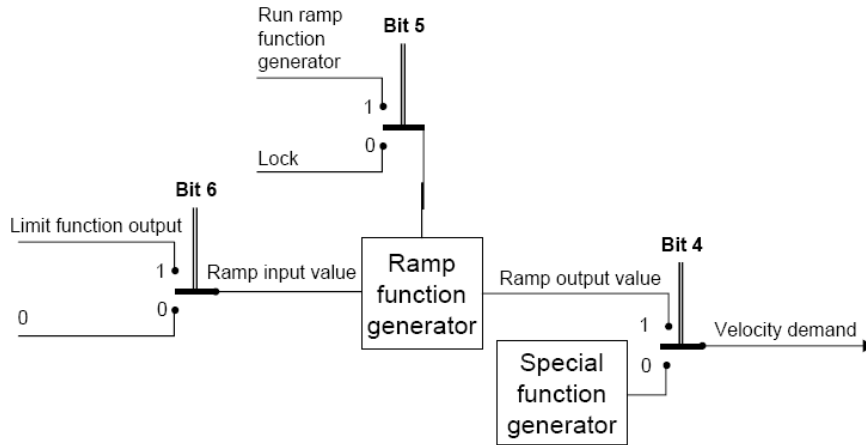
Run ramp function generator

Bit 5

1

Lock

0

Bit 6

Limit function output

1

Ramp input value

0

0

Ramp function generator

Ramp output value

Bit 4

1

Velocity demand

Special function generator

0